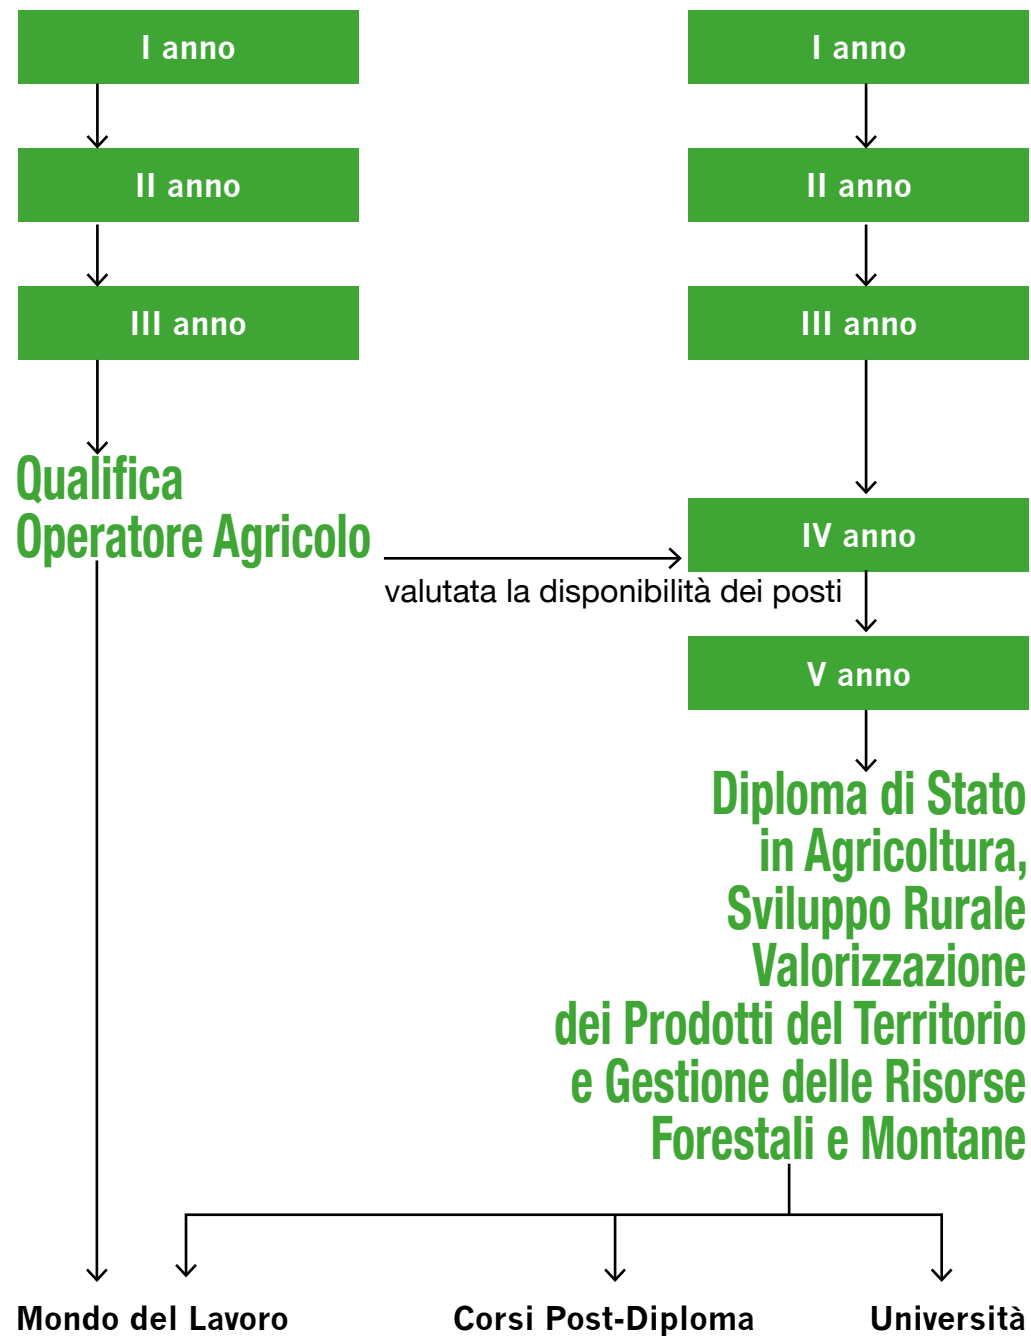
I anno

II anno

III anno

Qualifica
Operatore Agricolo

I anno

II anno

III anno

IV anno

valutata la disponibilità dei posti

V anno

Diploma di Stato
in Agricoltura,
Sviluppo Rurale
Valorizzazione
dei Prodotti del Territorio
e Gestione delle Risorse
Forestali e Montane

Mondo del Lavoro

Corsi Post-Diploma

Università